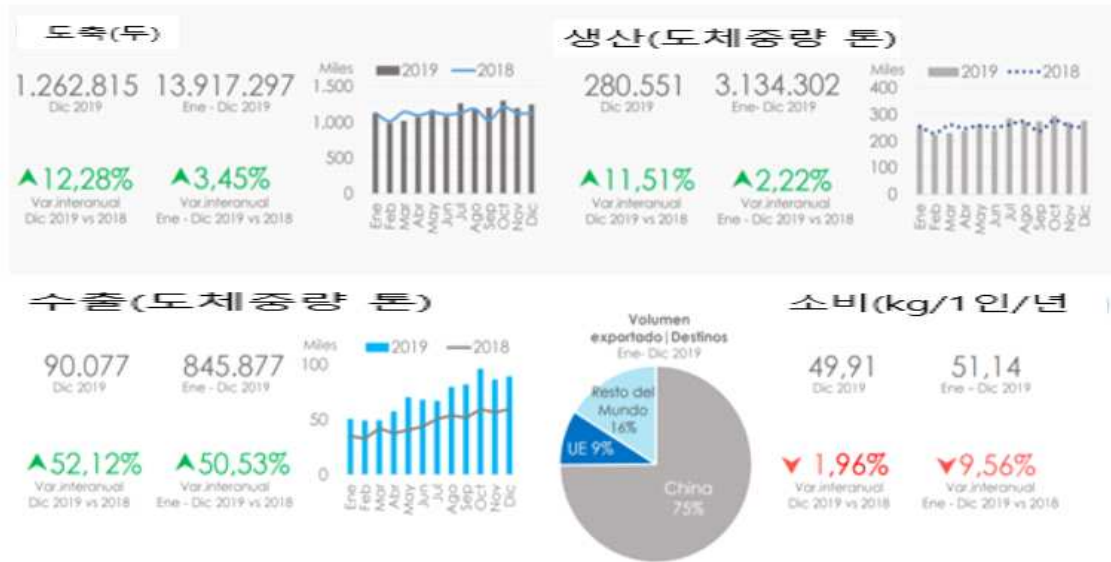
도축(두)

1.262.815
Dic 2019

13.917.297
Ene - Dic 2019

▲12,28%
Var.interanual
Dic 2019 vs 2018

▲3,45%
Var.interanual
Ene - Dic 2019 vs 2018

Miles
2019 2018
1.500
1.000
500
0
Ene Feb Mar Abr May Jun Jul Ago Sep Oct Nov Dic

생산(도체중량 톤)

280.551
Dic 2019

3.134.302
Ene- Dic 2019

▲11,51%
Var.interanual
Dic 2019 vs 2018

▲2,22%
Var.interanual
Ene - Dic 2019 vs 2018

Miles
2019 2018
400
300
200
100
0
Ene Feb Mar Abr May Jun Jul Ago Sep Oct Nov Dic

수출(도체중량 톤)

90.077
Dic 2019

845.877
Ene - Dic 2019

▲52,12%
Var.interanual
Dic 2019 vs 2018

▲50,53%
Var.interanual
Ene - Dic 2019 vs 2018

Miles
2019 2018
100
50
0
Ene Feb Mar Abr May Jun Jul Ago Sep Oct Nov Dic

Volumen exportado | Destinos
Ene- Dic 2019

Resto del Mundo 16%
UE 9%
China 75%

소비(kg/1인/년

49,91
Dic 2019

51,14
Ene – Dic 2019

▼1,96%
Var.interanual
Dic 2019 vs 2018

▼9,56%
Var.interanual
Ene - Dic 2019 vs 2018